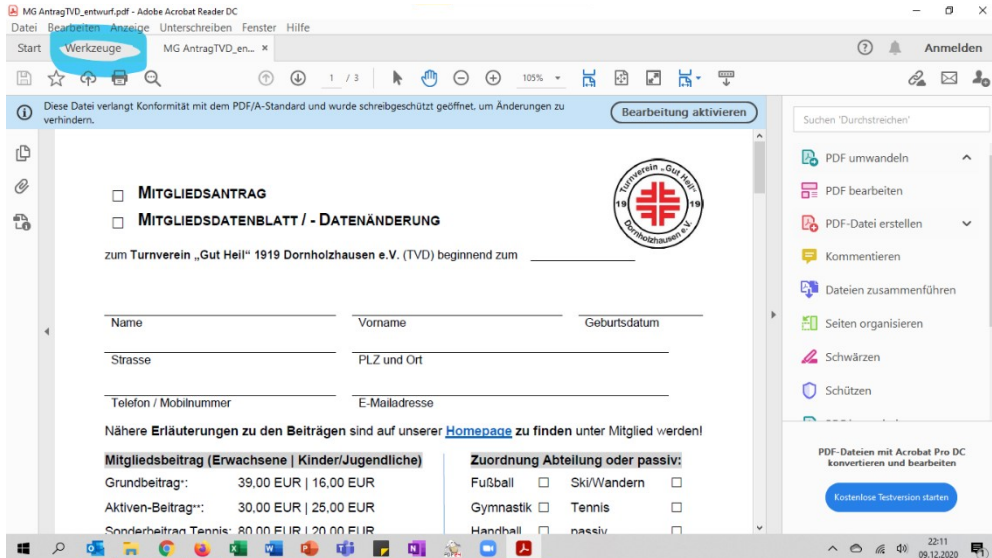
MG AntragTVD_entwurf.pdf - Adobe Acrobat Reader DC

Datei Bearbeiten Anzeige Unterschreiben Fenster Hilfe

Start Werkzeuge MG AntragTVD_en... ×

Anmelden

1 / 3 105%

Diese Datei verlangt Konformität mit dem PDF/A-Standard und wurde schreibgeschützt geöffnet, um Änderungen zu verhindern.

Bearbeitung aktivieren

Suchen 'Durchstreichen'

PDF umwandeln
PDF bearbeiten
PDF-Datei erstellen
Kommentieren
Dateien zusammenführen
Seiten organisieren
Schwärzen
Schützen

PDF-Dateien mit Acrobat Pro DC konvertieren und bearbeiten

Kostenlose Testversion starten

☐ MITGLIEDSANTRAG
☐ MITGLIEDSDATENBLATT / - DATENÄNDERUNG

Turnverein „Gut Heil" 19 19 Dornholzhausen e.V.

zum Turnverein „Gut Heil" 1919 Dornholzhausen e.V. (TVD) beginnend zum

Name Vorname Geburtsdatum

Strasse PLZ und Ort

Telefon / Mobilnummer E-Mailadresse

Nähere Erläuterungen zu den Beiträgen sind auf unserer Homepage zu finden unter Mitglied werden!

| Mitgliedsbeitrag (Erwachsene \| Kinder/Jugendliche) | | Zuordnung Abteilung oder passiv: | | | |
|---|---|---|---|---|---|
| Grundbeitrag*: | 39,00 EUR \| 16,00 EUR | Fußball | ☐ | Ski/Wandern | ☐ |
| Aktiven-Beitrag**: | 30,00 EUR \| 25,00 EUR | Gymnastik | ☐ | Tennis | ☐ |
| Sonderbeitrag Tennis: | 80,00 EUR \| 20,00 EUR | Handball | ☐ | passiv | ☐ |

22:11
09.12.2020